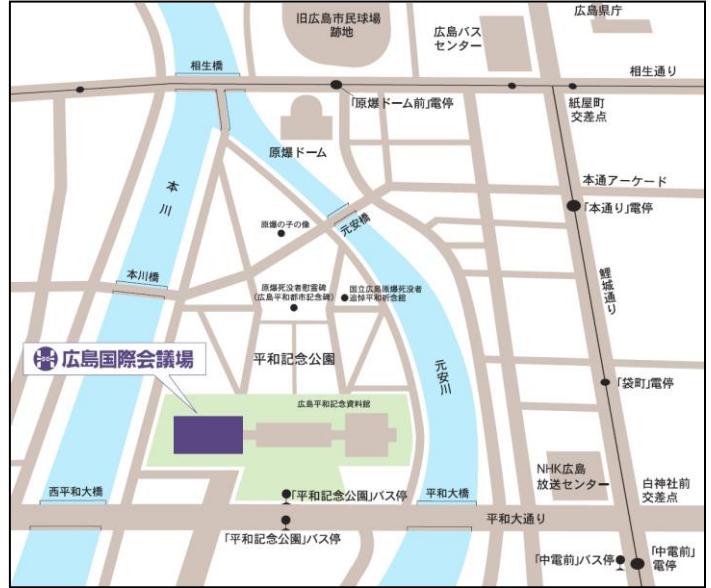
旧広島市民球場跡地

広島県庁

広島バスセンター

相生橋

相生通り

「原爆ドーム前」電停

紙屋町交差点

原爆ドーム

本通アーケード

本川

「本通り」電停

原爆の子の像

元安橋

本川橋

原爆死没者慰霊碑（広島平和都市記念碑）

国立広島原爆死没者追悼平和祈念館

鯉城通り

広島国際会議場

平和記念公園

元安川

「袋町」電停

広島平和記念資料館

NHK広島放送センター

白神社前交差点

西平和大橋

「平和記念公園」バス停

平和大橋

平和大通り

「平和記念公園」バス停

「中電前」バス停

「中電前」電停